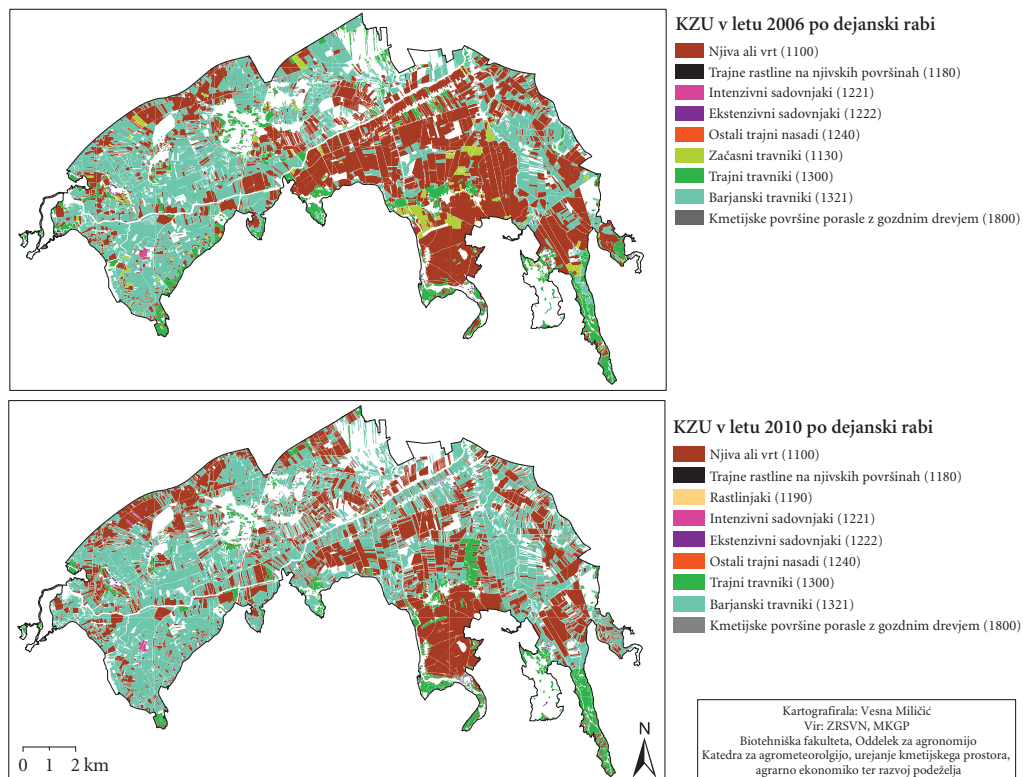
KZU v letu 2006 po dejanski rabi

Njiva ali vrt (1100)
Trajne rastline na njivskih površinah (1180)
Intenzivni sadovnjaki (1221)
Ekstenzivni sadovnjaki (1222)
Ostali trajni nasadi (1240)
Začasni travniki (1130)
Trajni travniki (1300)
Barjanski travniki (1321)
Kmetijske površine porasle z gozdnim drevjem (1800)

KZU v letu 2010 po dejanski rabi

Njiva ali vrt (1100)
Trajne rastline na njivskih površinah (1180)
Rastlinjaki (1190)
Intenzivni sadovnjaki (1221)
Ekstenzivni sadovnjaki (1222)
Ostali trajni nasadi (1240)
Trajni travniki (1300)
Barjanski travniki (1321)
Kmetijske površine porasle z gozdnim drevjem (1800)

0 1 2 km

N

Kartografirala: Vesna Miličić
Vir: ZRSVN, MKGP
Biotehniška fakulteta, Oddelek za agronomijo
Katedra za agrometeorolgijo, urejanje kmetijskega prostora,
agrarno ekonomiko ter razvoj podeželja